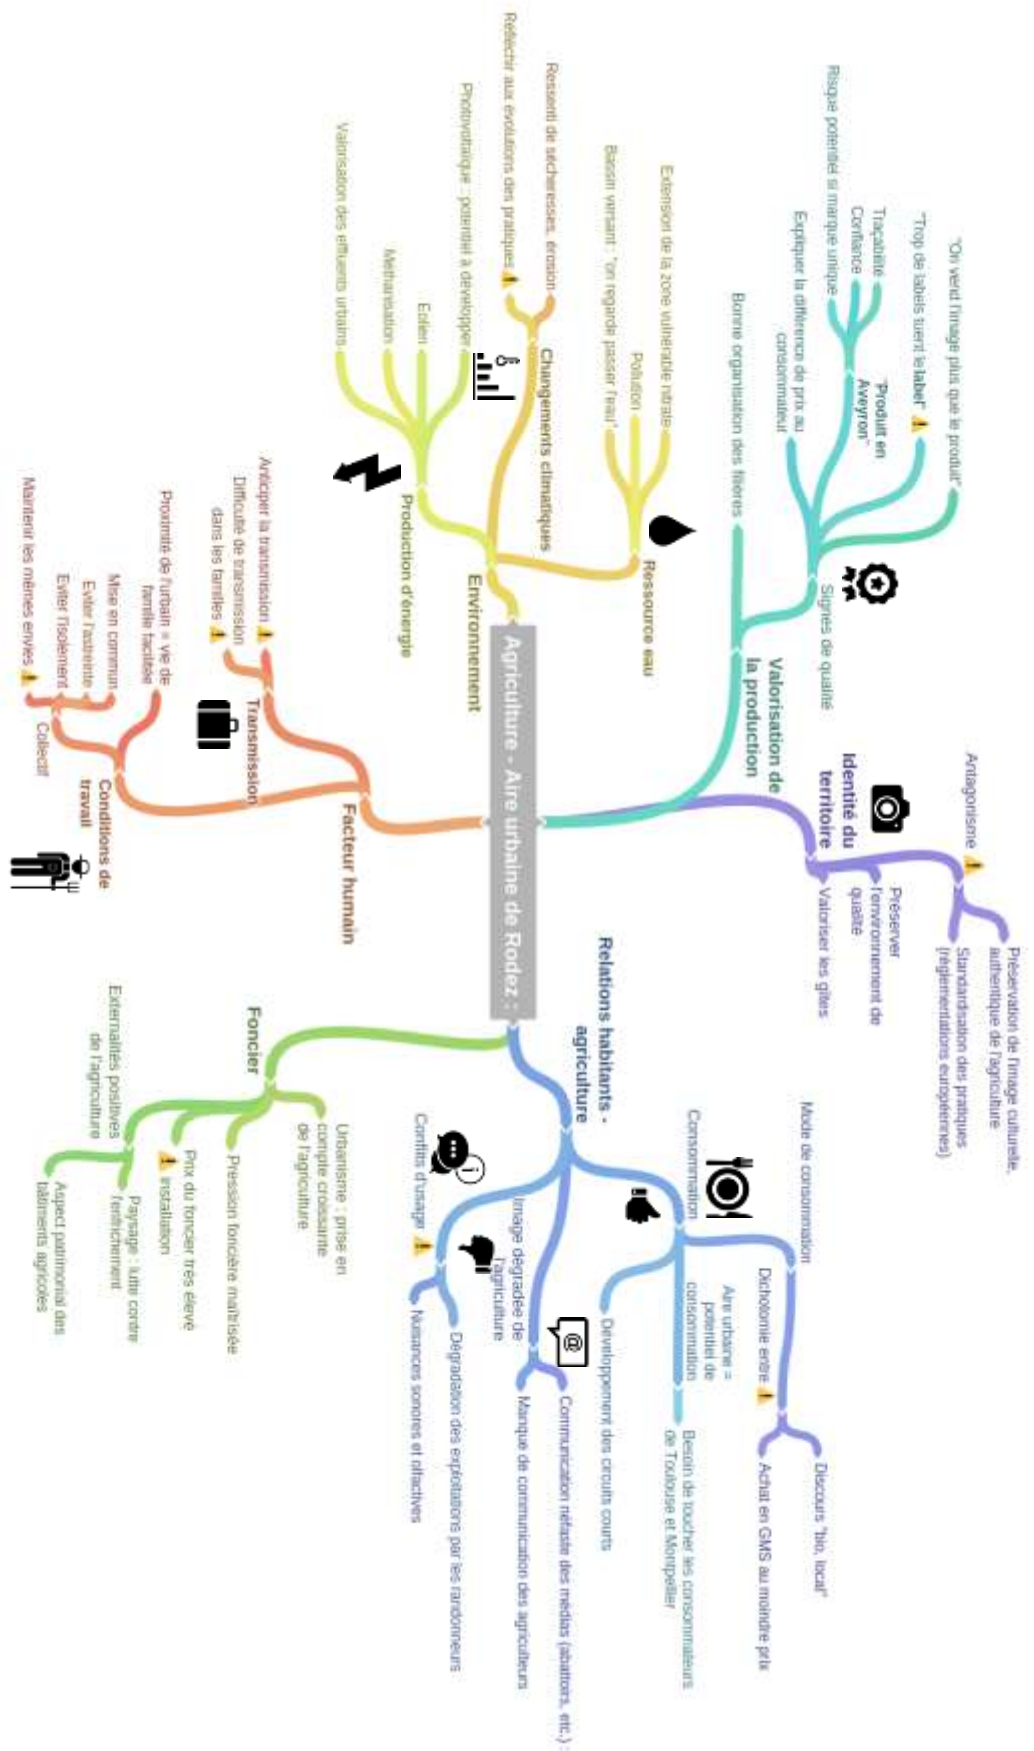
Agriculture - Aire urbaine de Rodez :

Environnement

Changements climatiques
Ressenti de sécheresses, érosion
Réfléchir aux évolutions des pratiques

Ressource eau
Extension de la zone vulnérable nitrate
Pollution
Bassin versant : "on regarde passer l'eau"

Production d'énergie
Photovoltaïque : potentiel à développer
Eolien
Méthanisation
Valorisation des effluents urbains

Valorisation de la production
Signes de qualité
"On vend l'image plus que le produit"
"Trop de labels tuent le label"
"Produit en Aveyron"
Traçabilité
Confiance
Risque potentiel si marque unique
Expliquer la différence de prix au consommateur
Bonne organisation des filières

Identité du territoire
Antagonisme
Préservation de l'image culturelle, authentique de l'agriculture
Standardisation des pratiques (réglementations européennes)
Préserver l'environnement de qualité
Valoriser les gîtes

Relations habitants - agriculture
Mode de consommation
Dichotomie entre
Discours "bio, local"
Achat en GMS au moindre prix
Consommation
Aire urbaine = potentiel de consommation
Besoin de toucher les consommateurs de Toulouse et Montpellier
Développement des circuits courts
Image dégradée de l'agriculture
Communication néfaste des médias (abattoirs, etc.)
Manque de communication des agriculteurs
Conflits d'usage
Dégradation des exploitations par les randonneurs
Nuisances sonores et olfactives

Foncier
Urbanisme : prise en compte croissante de l'agriculture
Pression foncière maîtrisée
Prix du foncier très élevé
installation
Externalités positives de l'agriculture
Paysage : lutte contre l'enfrichement
Aspect patrimonial des bâtiments agricoles

Facteur humain
Transmission
Anticiper la transmission
Difficulté de transmission dans les familles
Conditions de travail
Proximité de l'urbain = vie de famille facilitée
Mise en commun
Eviter l'astreinte
Eviter l'isolement
Maintenir les mêmes envies
Collectif